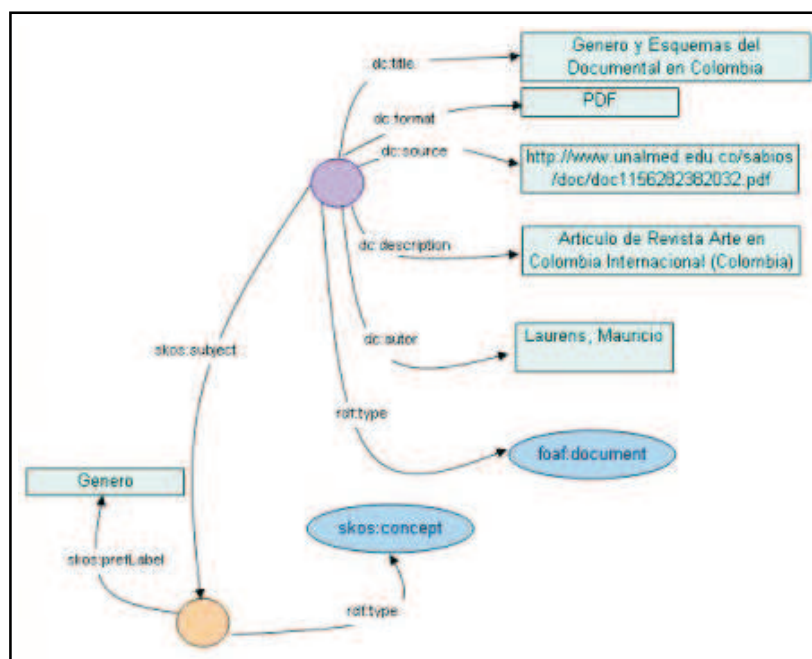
dc:title
Genero y Esquemas del Documental en Colombia
dc:format
PDF
dc:source
http://www.unalmed.edu.co/sabios/doc/doc1156282382032.pdf
dc:description
Articulo de Revista Arte en Colombia Internacional (Colombia)
dc:autor
Laurens, Mauricio
skos:subject
rdf:type
foaf:document
Genero
skos:prefLabel
skos:concept
rdf:type